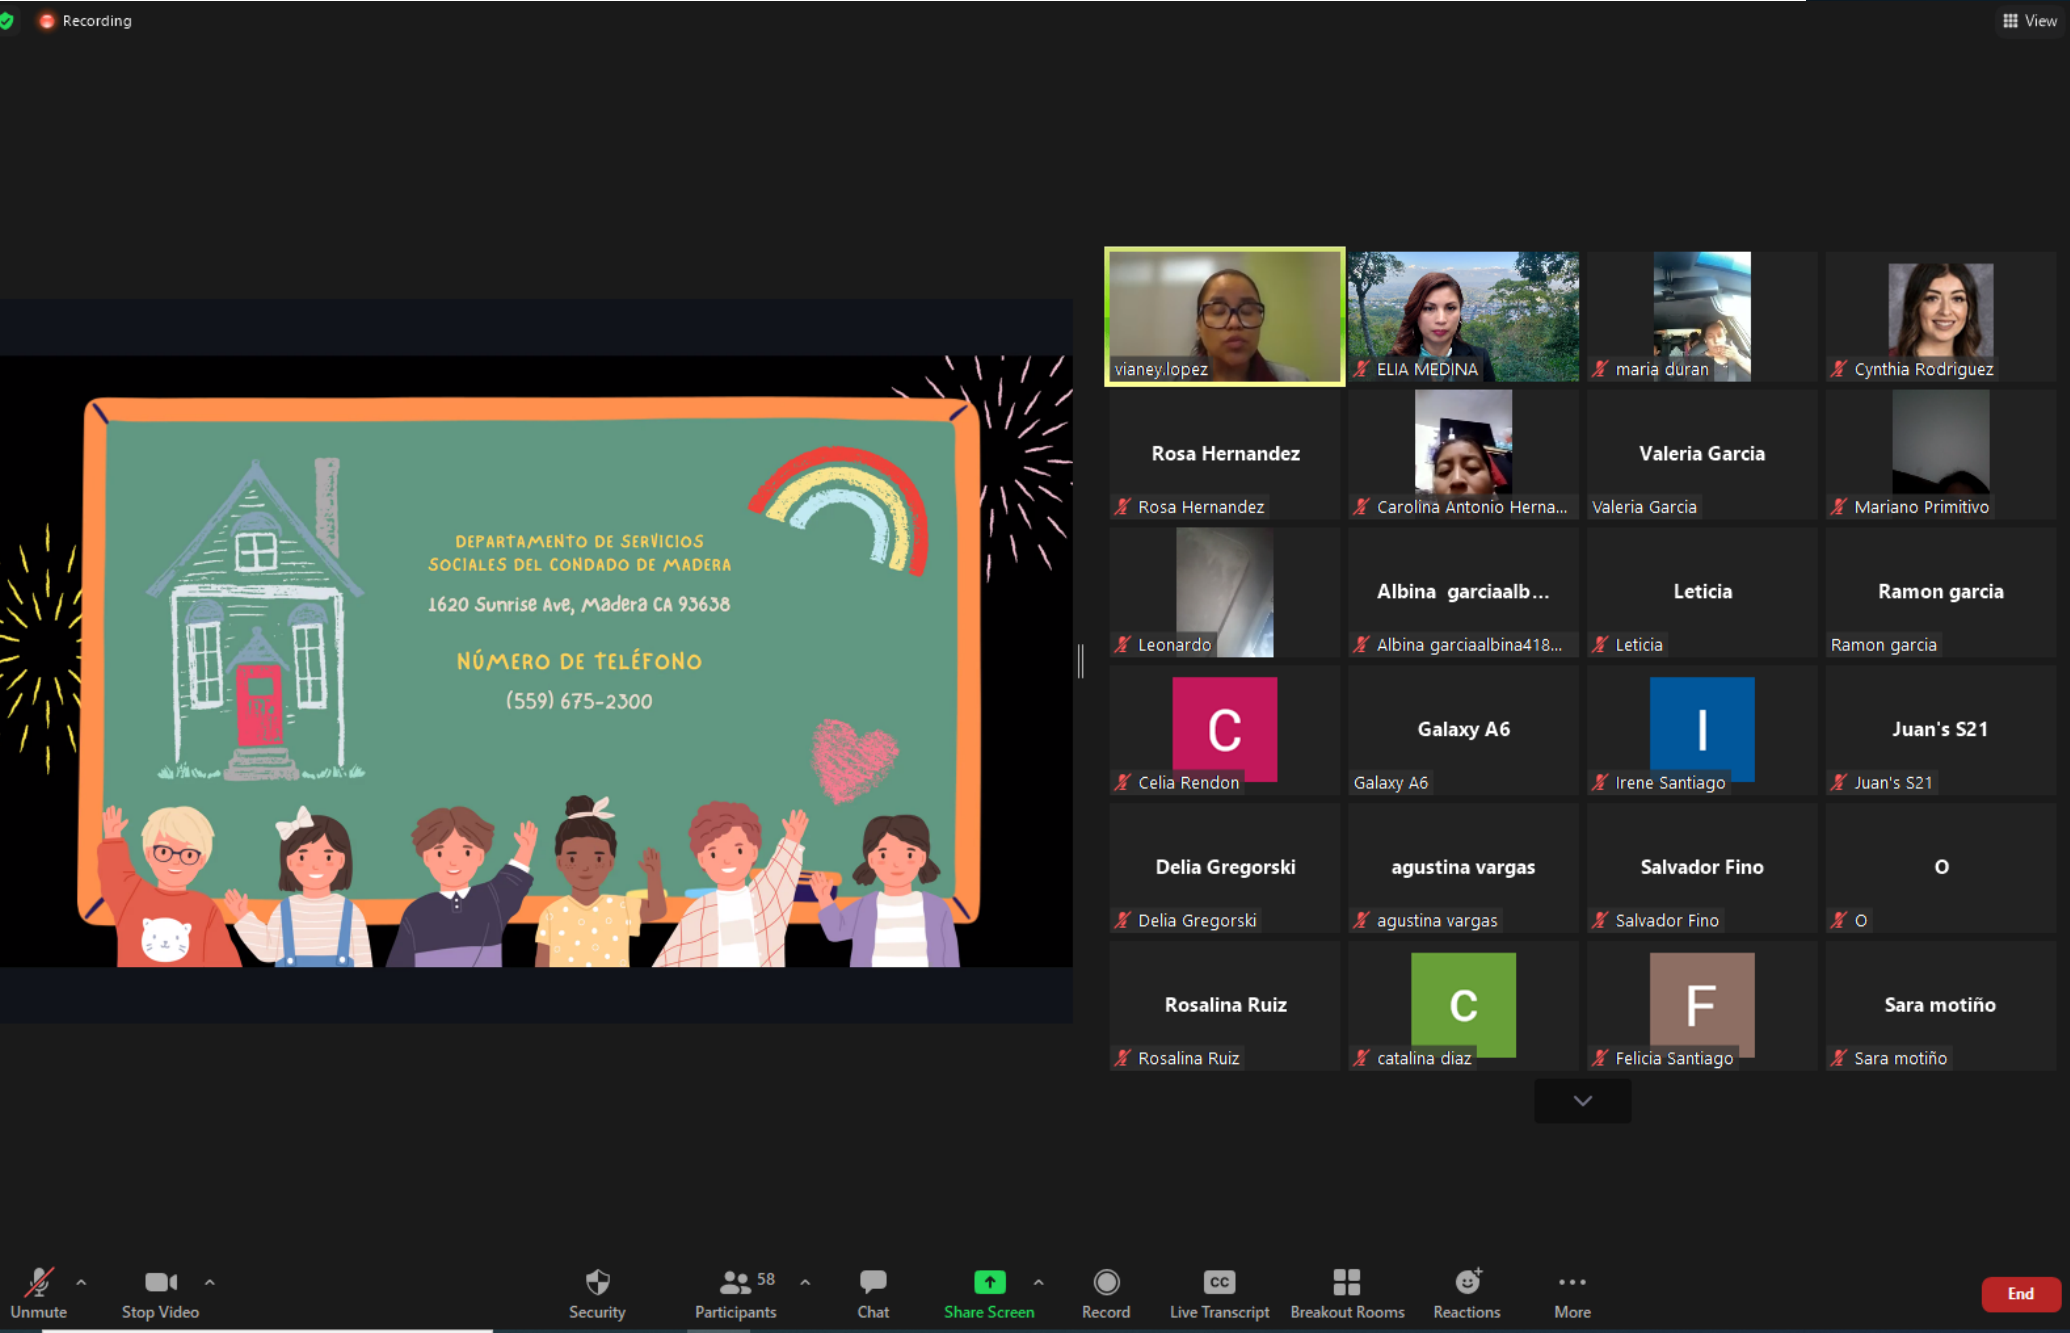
Recording

View

DEPARTAMENTO DE SERVICIOS SOCIALES DEL CONDADO DE MADERA

1620 Sunrise Ave, Madera CA 93638

NÚMERO DE TELÉFONO

(559) 675-2300

vianey.lopez

ELIA MEDINA

maria duran

Cynthia Rodriguez

Rosa Hernandez

Rosa Hernandez

Carolina Antonio Herna...

Valeria Garcia

Valeria Garcia

Mariano Primitivo

Leonardo

Albina garciaalb...

Albina garciaalbina418...

Leticia

Leticia

Ramon garcia

Ramon garcia

C

Celia Rendon

Galaxy A6

Galaxy A6

I

Irene Santiago

Juan's S21

Juan's S21

Delia Gregorski

Delia Gregorski

agustina vargas

agustina vargas

Salvador Fino

Salvador Fino

O

O

Rosalina Ruiz

Rosalina Ruiz

C

catalina diaz

F

Felicia Santiago

Sara motiño

Sara motiño

Unmute

Stop Video

Security

58

Participants

Chat

Share Screen

Record

CC

Live Transcript

Breakout Rooms

Reactions

More

End